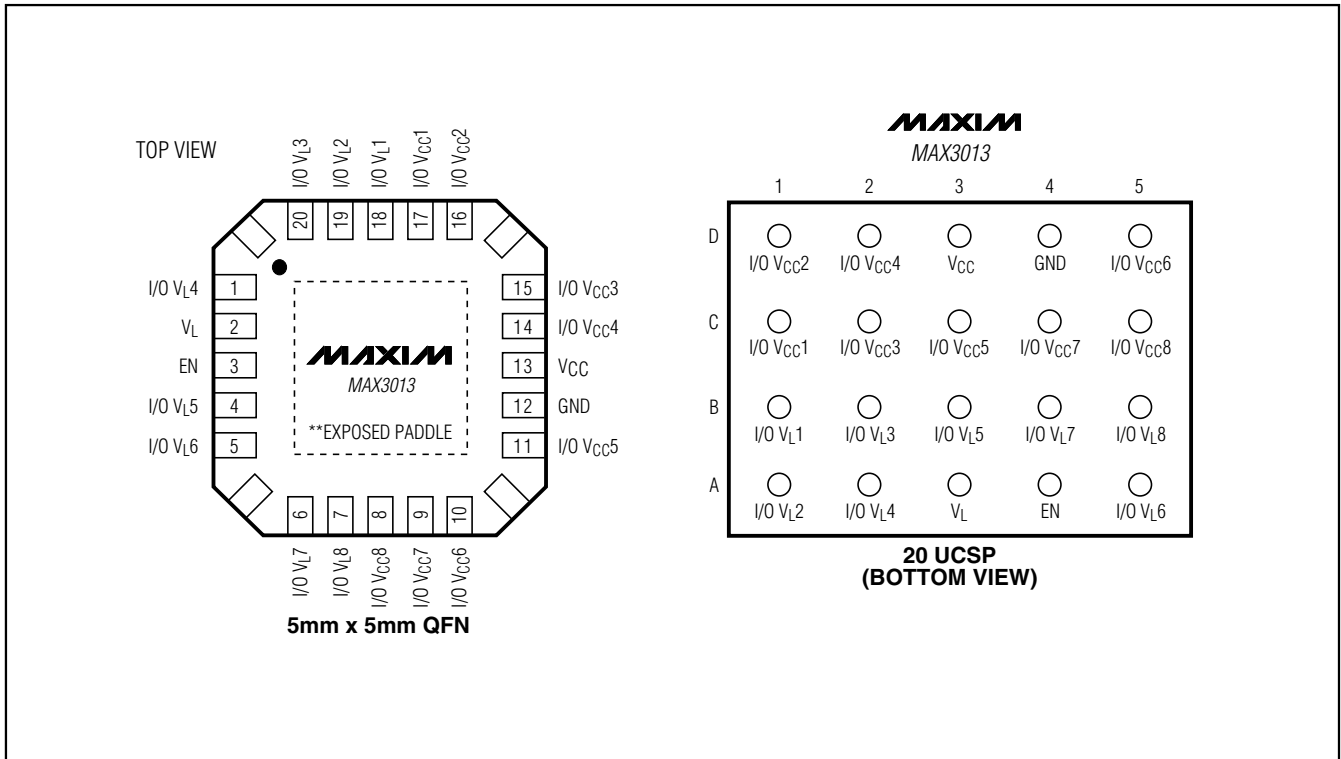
TOP VIEW

I/O $V_L3$
I/O $V_L2$
I/O $V_L1$
I/O $V_{CC}1$
I/O $V_{CC}2$

20
19
18
17
16

I/O $V_L4$ 1
$V_L$ 2
EN 3
I/O $V_L5$ 4
I/O $V_L6$ 5

MAXIM
MAX3013
**EXPOSED PADDLE

15 I/O $V_{CC}3$
14 I/O $V_{CC}4$
13 $V_{CC}$
12 GND
11 I/O $V_{CC}5$

6
7
8
9
10

I/O $V_L7$
I/O $V_L8$
I/O $V_{CC}8$
I/O $V_{CC}7$
I/O $V_{CC}6$

5mm x 5mm QFN

MAXIM
MAX3013

| | 1 | 2 | 3 | 4 | 5 |
|---|---|---|---|---|---|
| D | I/O $V_{CC}2$ | I/O $V_{CC}4$ | $V_{CC}$ | GND | I/O $V_{CC}6$ |
| C | I/O $V_{CC}1$ | I/O $V_{CC}3$ | I/O $V_{CC}5$ | I/O $V_{CC}7$ | I/O $V_{CC}8$ |
| B | I/O $V_L1$ | I/O $V_L3$ | I/O $V_L5$ | I/O $V_L7$ | I/O $V_L8$ |
| A | I/O $V_L2$ | I/O $V_L4$ | $V_L$ | EN | I/O $V_L6$ |

20 UCSP
(BOTTOM VIEW)